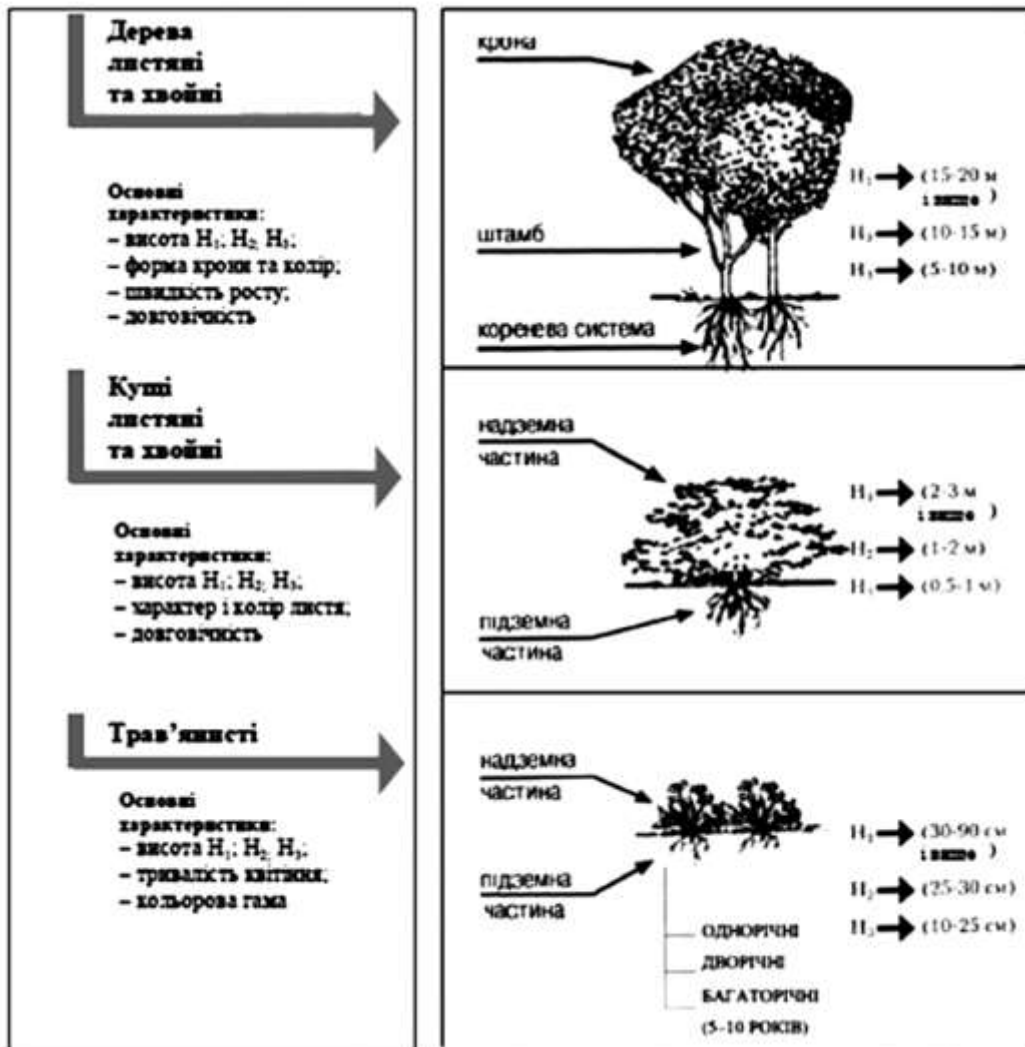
Дерева листяні та хвойні

Основні характеристики:
– висота $H_1$; $H_2$; $H_3$;
– форма крони та колір;
– швидкість росту;
– довговічність

Куші листяні та хвойні

Основні характеристики:
– висота $H_1$; $H_2$; $H_3$;
– характер і колір листя;
– довговічність

Трав'янисті

Основні характеристики:
– висота $H_1$; $H_2$; $H_3$;
– тривалість квітіння;
– кольорова гама

крона
штамб
коренева система
$H_1$ → (15-20 м і вище )
$H_2$ → (10-15 м)
$H_3$ → (5-10 м)

надземна частина
підземна частина
$H_1$ → (2-3 м і вище )
$H_2$ → (1-2 м)
$H_3$ → (0,5-1 м)

надземна частина
підземна частина
$H_1$ → (30-90 см і вище )
$H_2$ → (25-30 см)
$H_3$ → (10-25 см)
ОДНОРІЧНІ
ДВОРІЧНІ
БАГАТОРІЧНІ (5-10 РОКІВ)